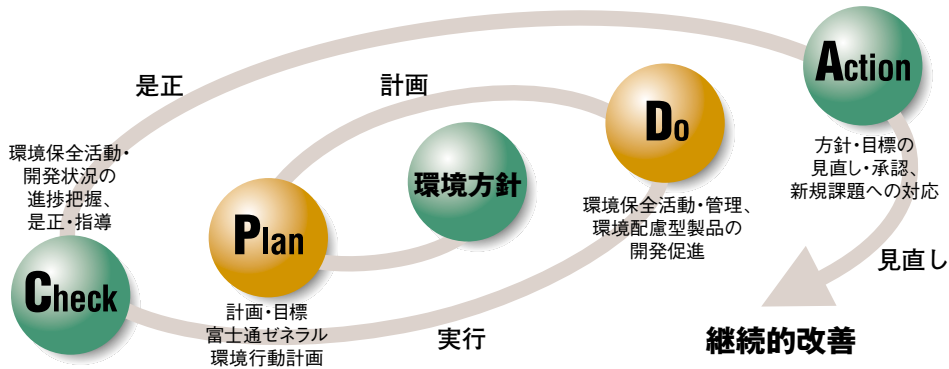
是正

計画

環境保全活動・開発状況の進捗把握、是正・指導

環境方針

Do

Action

方針・目標の見直し・承認、新規課題への対応

Plan

環境保全活動・管理、環境配慮型製品の開発促進

見直し

Check

計画・目標
富士通ゼネラル
環境行動計画

実行

継続的改善